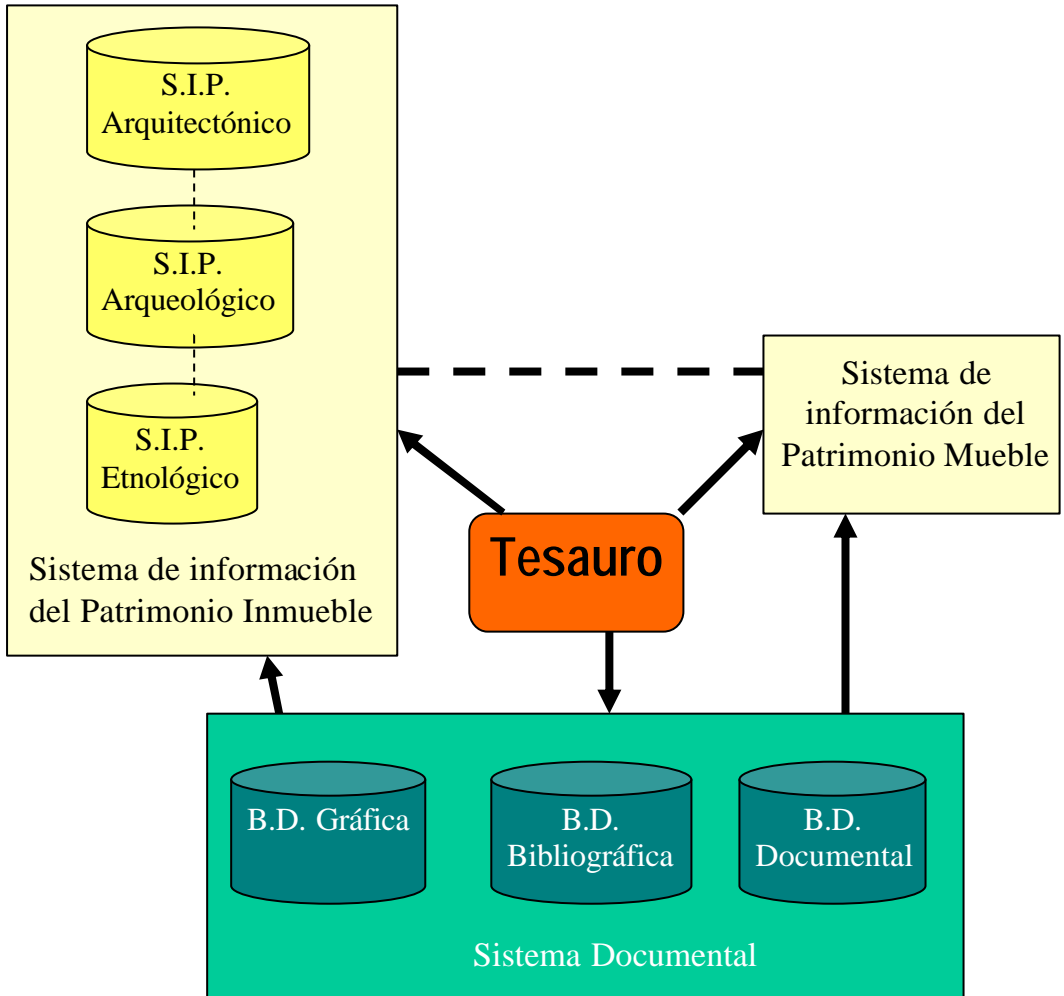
S.I.P. Arquitectónico

S.I.P. Arqueológico

S.I.P. Etnológico

Sistema de información del Patrimonio Inmueble

Sistema de información del Patrimonio Mueble

Tesauro

B.D. Gráfica

B.D. Bibliográfica

B.D. Documental

Sistema Documental